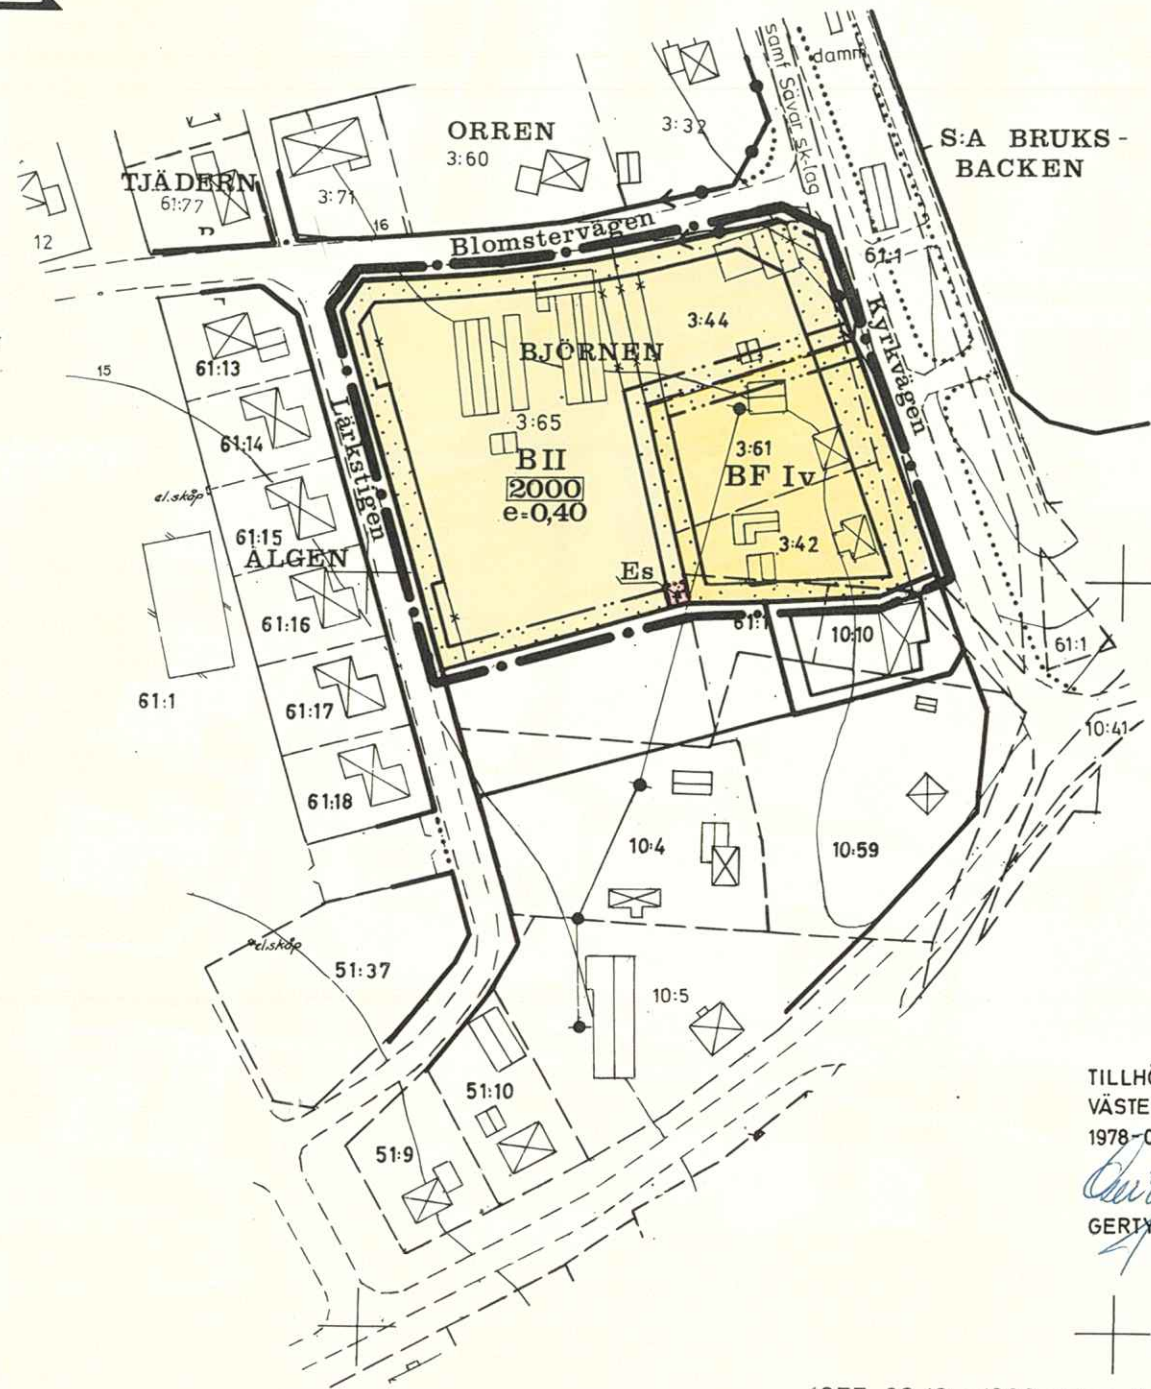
samf Sävar sk-lag
damm
ORREN
3:60
3:32
S:A BRUKS-
BACKEN
TJÄDERN
61:77
3:71
12
16
Blomstervägen
61:1
3:44
BJÖRNEN
15
61:13
61:14
Lärkstigen
Kyrkvägen
3:65
BII
2000
e=0,40
3:61
BF Iv
3:42
el.skåp
61:15
ÄLGEN
Es
61:1
10:10
61:1
61:16
61:1
61:17
10:41
61:18
10:4
10:59
el.skåp
51:37
10:5
51:10
51:9
TILLHÖ
VÄSTE
1978-0
GERT